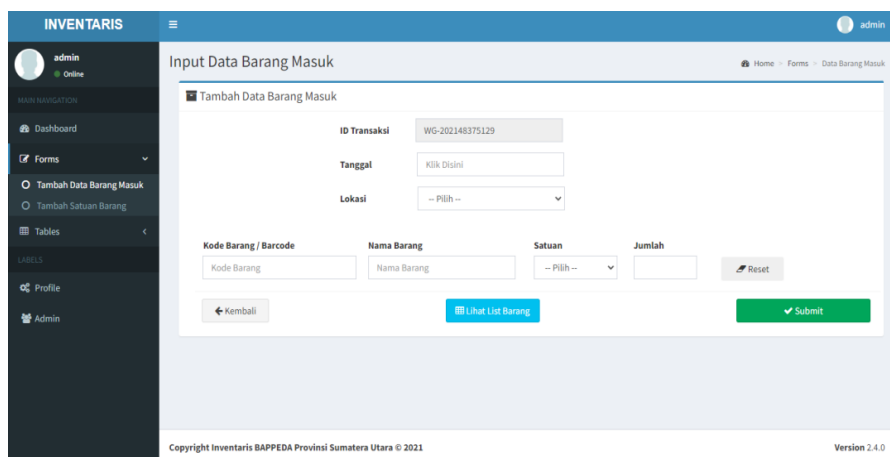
INVENTARIS

admin

admin
Online

MAIN NAVIGATION

Dashboard

Forms

Tambah Data Barang Masuk

Tambah Satuan Barang

Tables

LABELS

Profile

Admin

Input Data Barang Masuk

Home > Forms > Data Barang Masuk

Tambah Data Barang Masuk

ID Transaksi WG-202148375129

Tanggal Klik Disini

Lokasi -- Pilih --

| Kode Barang / Barcode | Nama Barang | Satuan | Jumlah |
|---|---|---|---|
| Kode Barang | Nama Barang | -- Pilih -- | |

Reset

Kembali

Lihat List Barang

Submit

Copyright Inventaris BAPPEDA Provinsi Sumatera Utara © 2021

Version 2.4.0